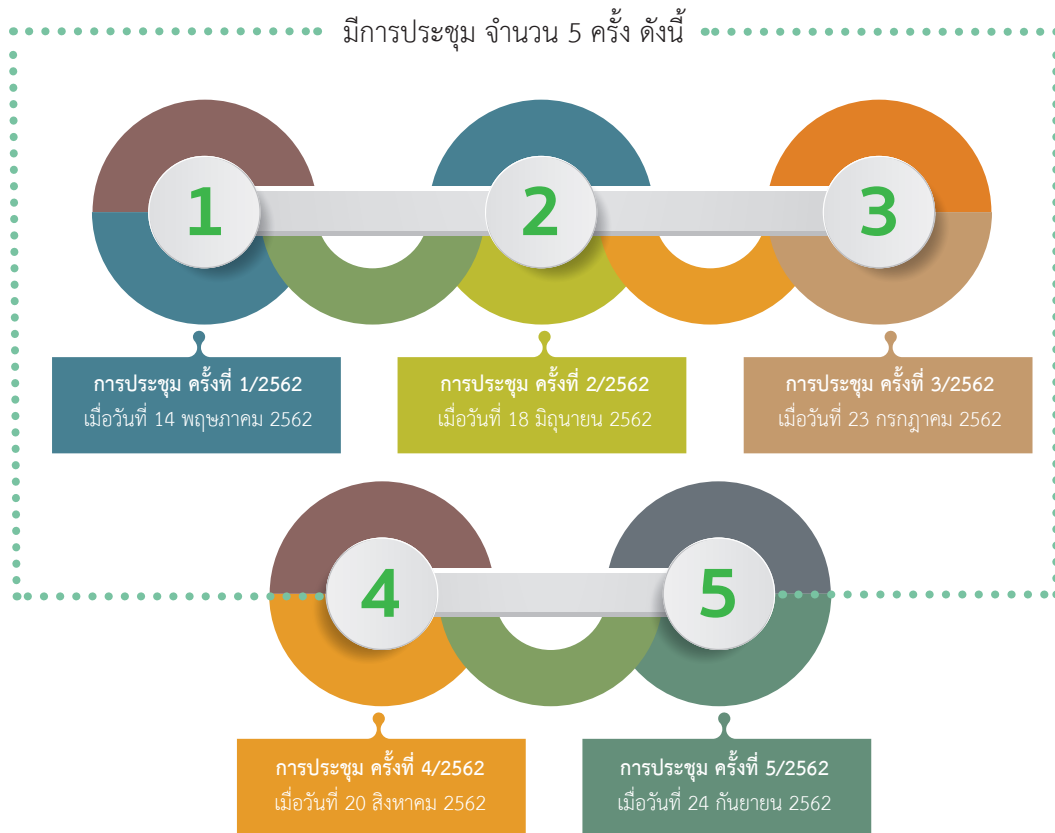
มีการประชุม จำนวน 5 ครั้ง ดังนี้

1

2

3

การประชุม ครั้งที่ 1/2562
เมื่อวันที่ 14 พฤษภาคม 2562

การประชุม ครั้งที่ 2/2562
เมื่อวันที่ 18 มิถุนายน 2562

การประชุม ครั้งที่ 3/2562
เมื่อวันที่ 23 กรกฎาคม 2562

4

5

การประชุม ครั้งที่ 4/2562
เมื่อวันที่ 20 สิงหาคม 2562

การประชุม ครั้งที่ 5/2562
เมื่อวันที่ 24 กันยายน 2562